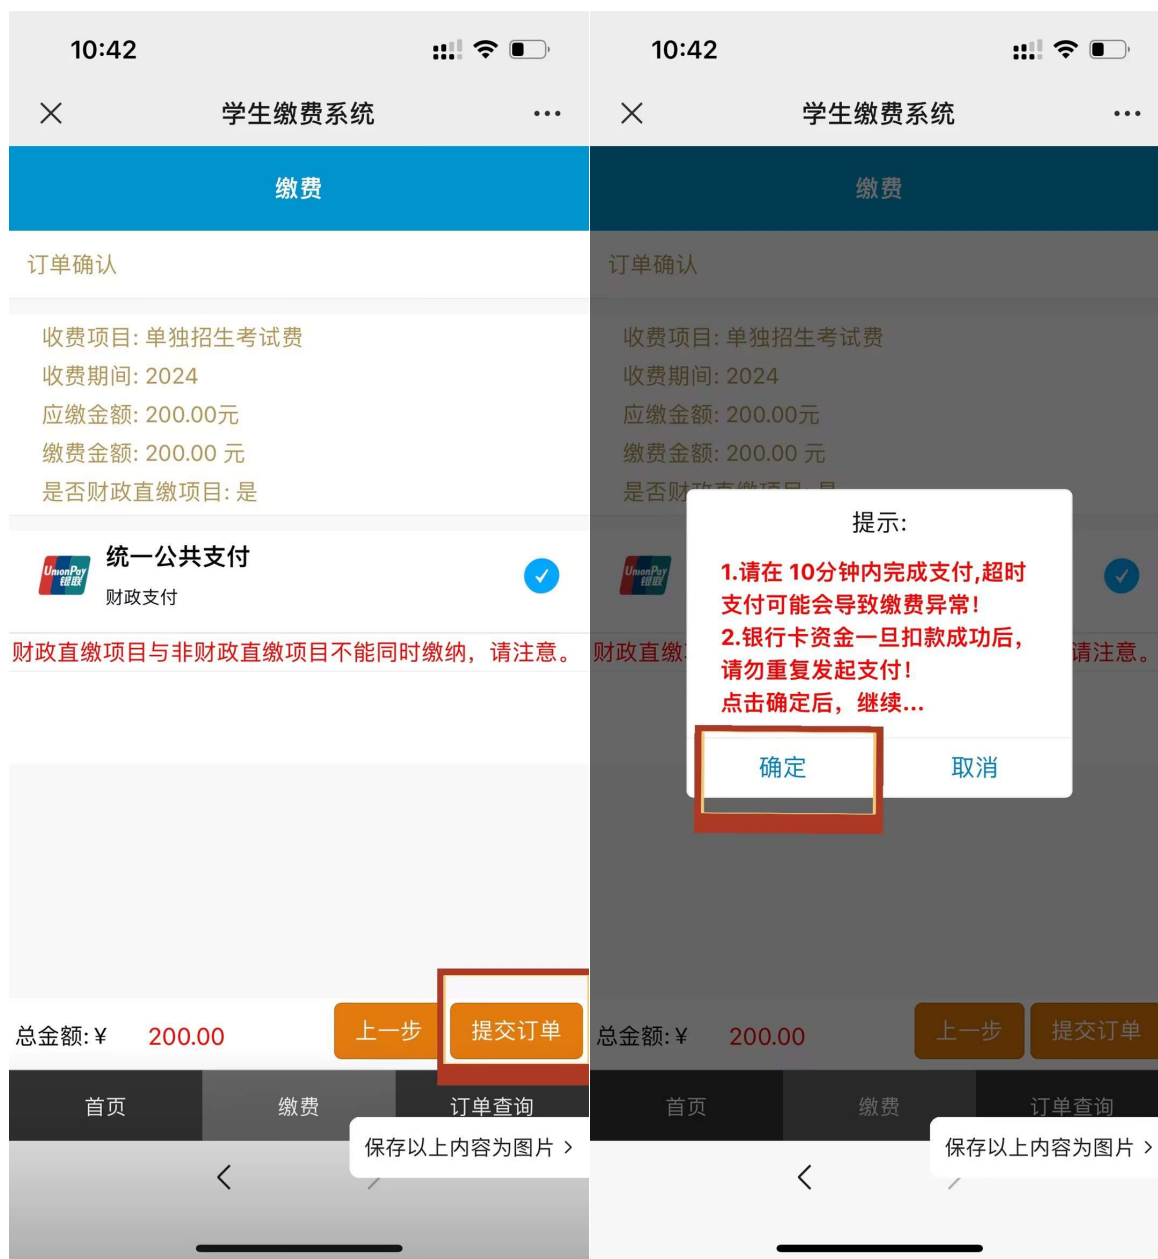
10:42

学生缴费系统

缴费

订单确认

收费项目: 单独招生考试费
收费期间: 2024
应缴金额: 200.00元
缴费金额: 200.00 元
是否财政直缴项目: 是

UnionPay 银联

统一公共支付
财政支付

财政直缴项目与非财政直缴项目不能同时缴纳，请注意。

总金额: ¥ 200.00

上一步 提交订单

首页 缴费 订单查询

保存以上内容为图片 >

10:42

学生缴费系统

缴费

订单确认

收费项目: 单独招生考试费
收费期间: 2024
应缴金额: 200.00元
缴费金额: 200.00 元
是否财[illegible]

提示:

1.请在 10分钟内完成支付,超时支付可能会导致缴费异常!
2.银行卡资金一旦扣款成功后，请勿重复发起支付!
点击确定后，继续...

确定 取消

财政直缴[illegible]请注意。

总金额: ¥ 200.00

上一步 提交订单

首页 缴费 订单查询

保存以上内容为图片 >